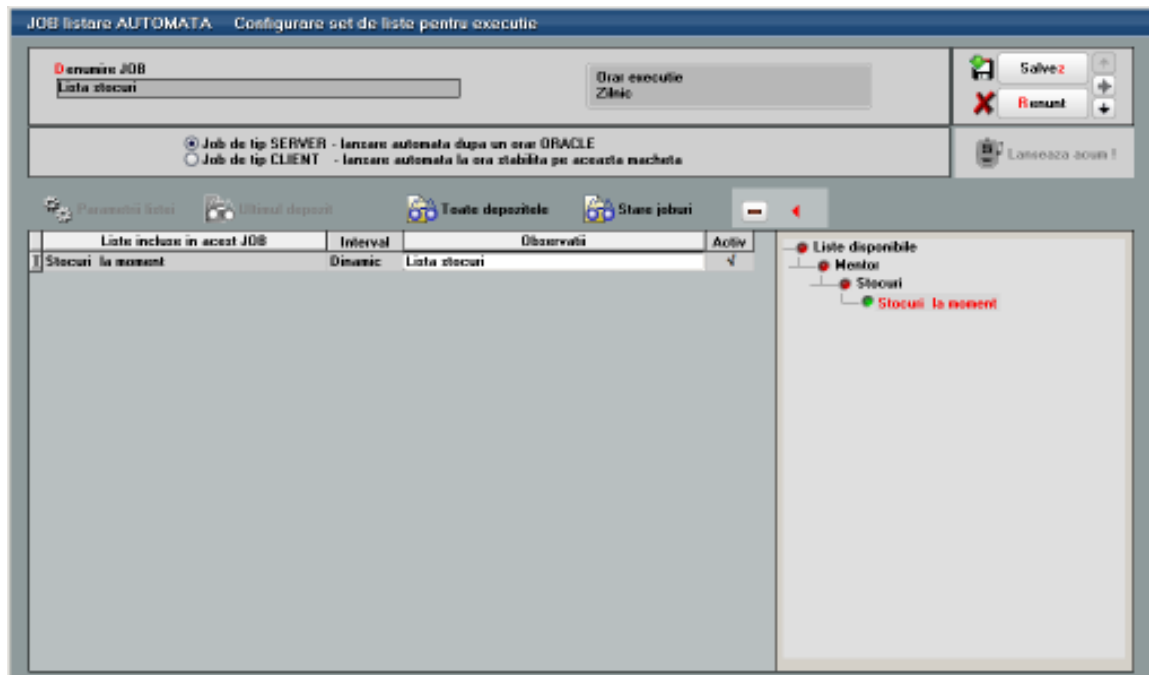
JOB listare AUTOMATA Configurare set de liste pentru executie

Denumire JOB
Lista stocuri

Orar executie
Zilnic

Salvez
Renunt

Job de tip SERVER - lansare automata dupa un orar ORACLE
Job de tip CLIENT - lansare automata la ora stabilita pe aceasta macheta

Lanseaza acum !

Parametrii listei
Ultimul depozit
Toate depozitele
Stare joburi

| | Liste incluse in acest JOB | Interval | Observatii | Activ |
|---|---|---|---|---|
| 1 | Stocuri la moment | Dinamic | Lista stocuri | √ |

Liste disponibile
Mentor
Stocuri
Stocuri la moment